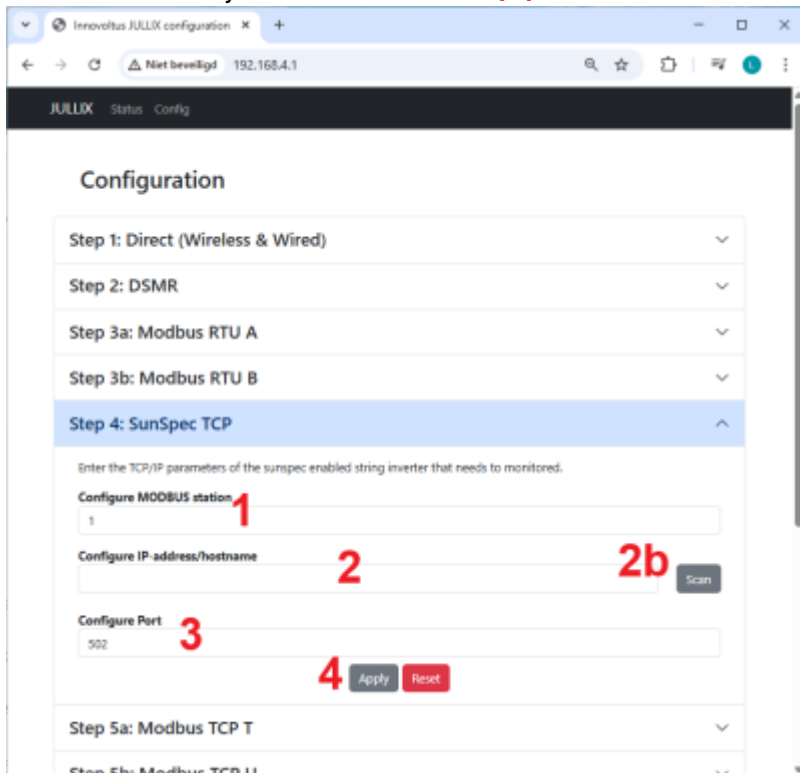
Innovoltus JULLIX configuration ×
+
Niet beveiligd 192.168.4.1

JULLIX Status Config

Configuration

Step 1: Direct (Wireless & Wired)

Step 2: DSMR

Step 3a: Modbus RTU A

Step 3b: Modbus RTU B

Step 4: SunSpec TCP

Enter the TCP/IP parameters of the sunspec enabled string inverter that needs to monitored.

Configure MODBUS station
1
1

Configure IP-address/hostname
2
2b
Scan

Configure Port
3
502

4
Apply
Reset

Step 5a: Modbus TCP T

Step 5b: Modbus TCP U